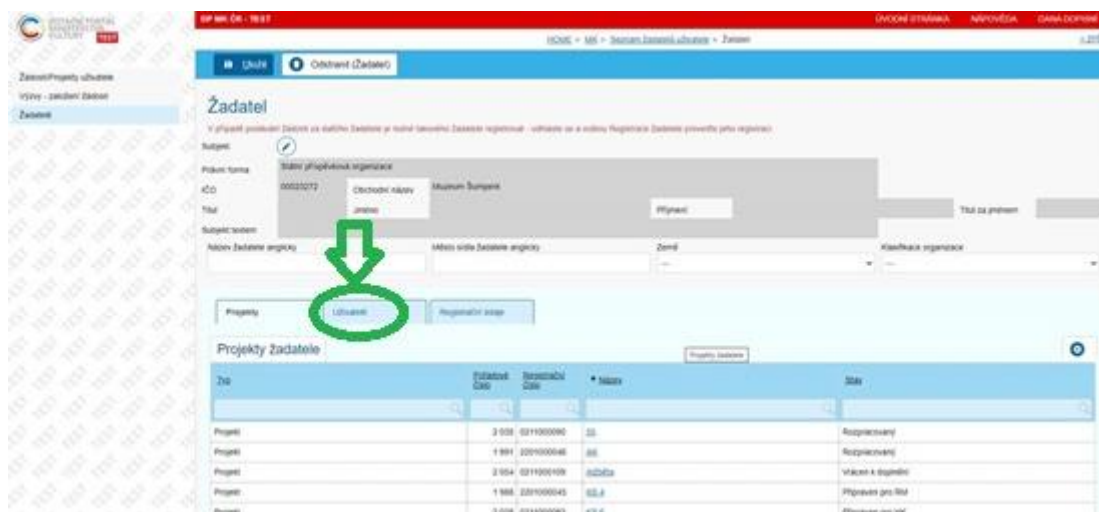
OP MK ČR - TEST

ÚVODNÍ STRÁNKA NÁPOVĚDA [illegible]

HOME > MK > Seznam žádostí uživatele > Žadatel

TEST

Žádosti/Projekty uživatele
Výzvy - založení žádosti
Žadatelé

Uložit
Odstranit (Žadatel)

Žadatel

V případě podání Žádosti za dalšího Žadatele je nutné takového Žadatele registrovat - odkazte se a sdělte Registrace Žadatele prostřednictvím jeho registraci

Subjekt

Právní forma Státní příspěvková organizace
IČO 00033272 Obchodní název Muzeum Šumperk
Titul Jméno Příjmení Titul za jménem
Subjekt testem
Název žadatele anglicky Město sídla žadatele anglicky Země Klasifikace organizace

Projekty Uživatelé Registrační údaje

Projekty žadatele

Projekty žadatele

| Typ | Pořadové číslo | Registrační číslo | Název | Stav |
|---|---|---|---|---|
| Projekt | 2 035 | 0211000090 | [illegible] | Rozpracovaný |
| Projekt | 1 991 | 2201000046 | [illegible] | Rozpracovaný |
| Projekt | 2 054 | 0211000109 | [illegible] | Vrácen k doplnění |
| Projekt | 1 988 | 2201000045 | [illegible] | Připraven pro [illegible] |
| Projekt | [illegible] | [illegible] | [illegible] | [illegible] |